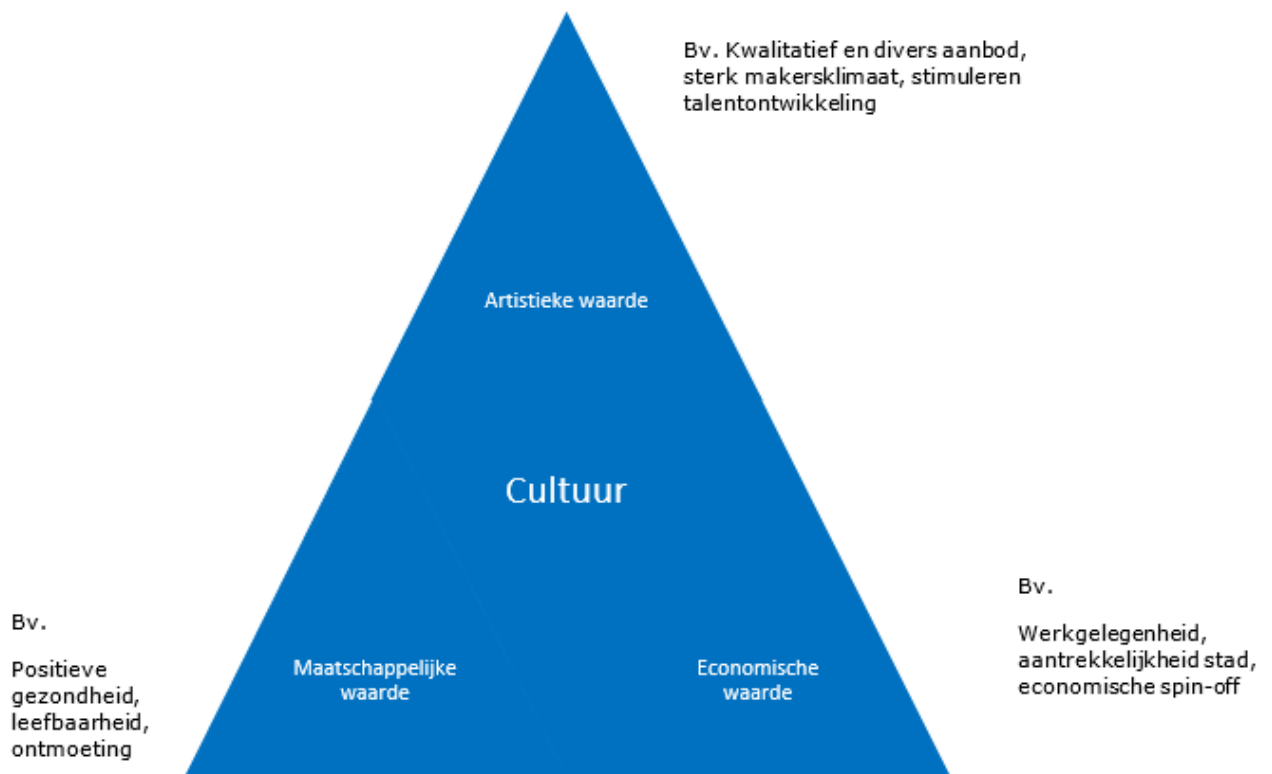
Bv. Kwalitatief en divers aanbod, sterk makersklimaat, stimuleren talentontwikkeling

Artistieke waarde

Cultuur

Bv.

Positieve gezondheid, leefbaarheid, ontmoeting

Maatschappelijke waarde

Economische waarde

Bv.

Werkgelegenheid, aantrekkelijkheid stad, economische spin-off